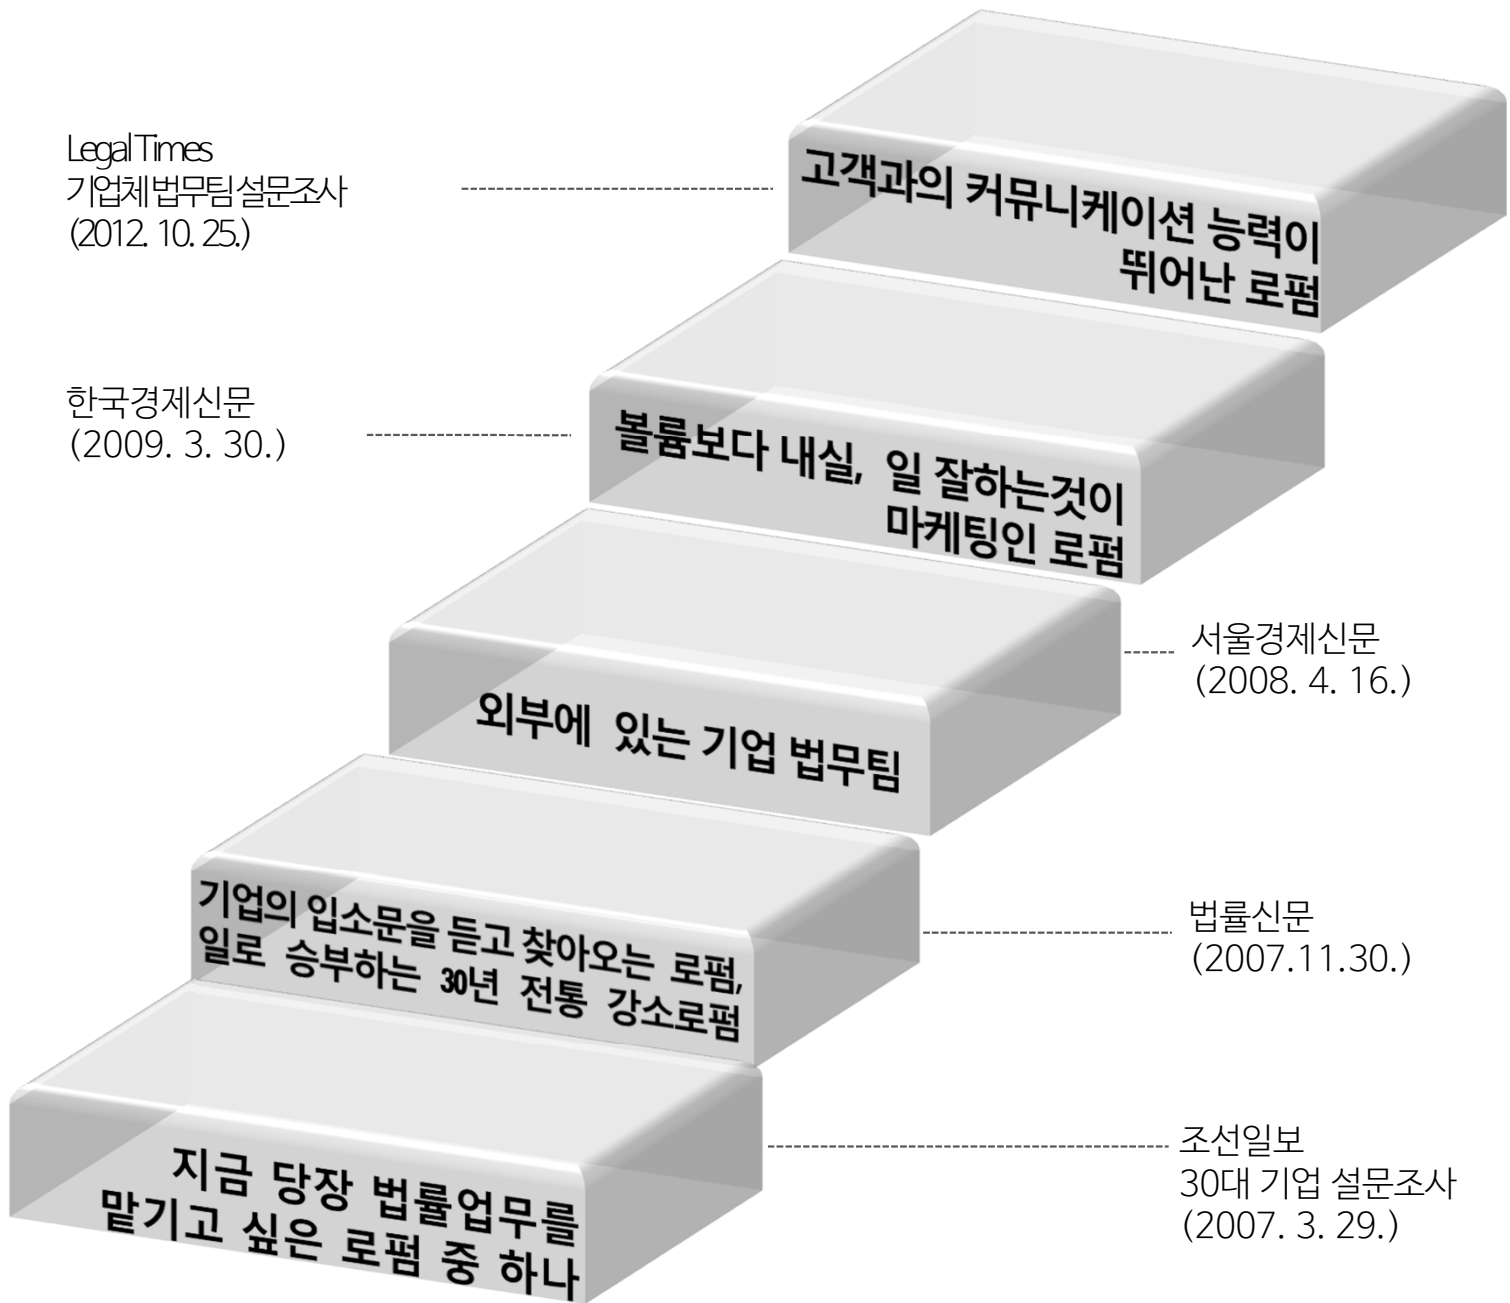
Legal Times
기업체법무팀설문조사
(2012. 10. 25.)

고객과의 커뮤니케이션 능력이 뛰어난 로펌

한국경제신문
(2009. 3. 30.)

볼륨보다 내실, 일 잘하는것이 마케팅인 로펌

서울경제신문
(2008. 4. 16.)

외부에 있는 기업 법무팀

기업의 입소문을 듣고 찾아오는 로펌, 일로 승부하는 30년 전통 강소로펌

법률신문
(2007.11.30.)

지금 당장 법률업무를 맡기고 싶은 로펌 중 하나

조선일보
30대 기업 설문조사
(2007. 3. 29.)